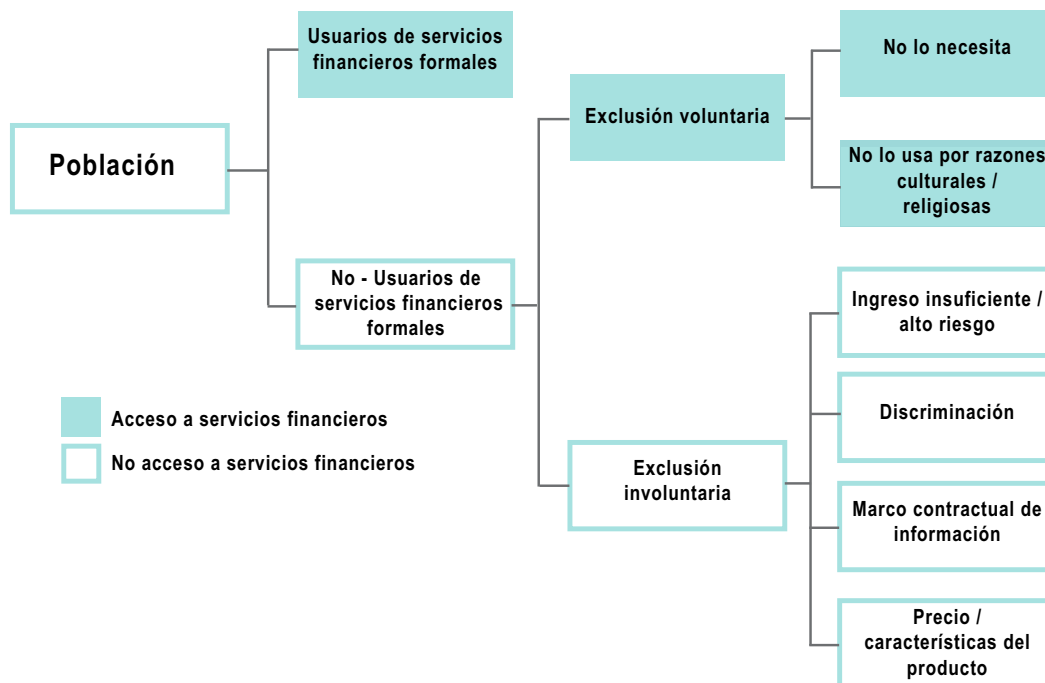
Población

Usuarios de servicios financieros formales

No - Usuarios de servicios financieros formales

Exclusión voluntaria

No lo necesita

No lo usa por razones culturales / religiosas

Exclusión involuntaria

Ingreso insuficiente / alto riesgo

Discriminación

Marco contractual de información

Precio / características del producto

Acceso a servicios financieros

No acceso a servicios financieros